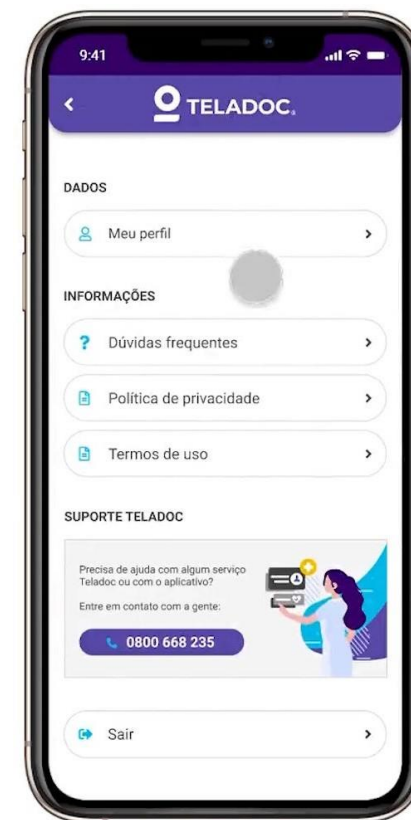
9:41

TELADOC.

DADOS

Meu perfil

INFORMAÇÕES

Dúvidas frequentes

Política de privacidade

Termos de uso

SUPORTE TELADOC

Precisa de ajuda com algum serviço Teladoc ou com o aplicativo?

Entre em contato com a gente:

0800 668 235

Sair